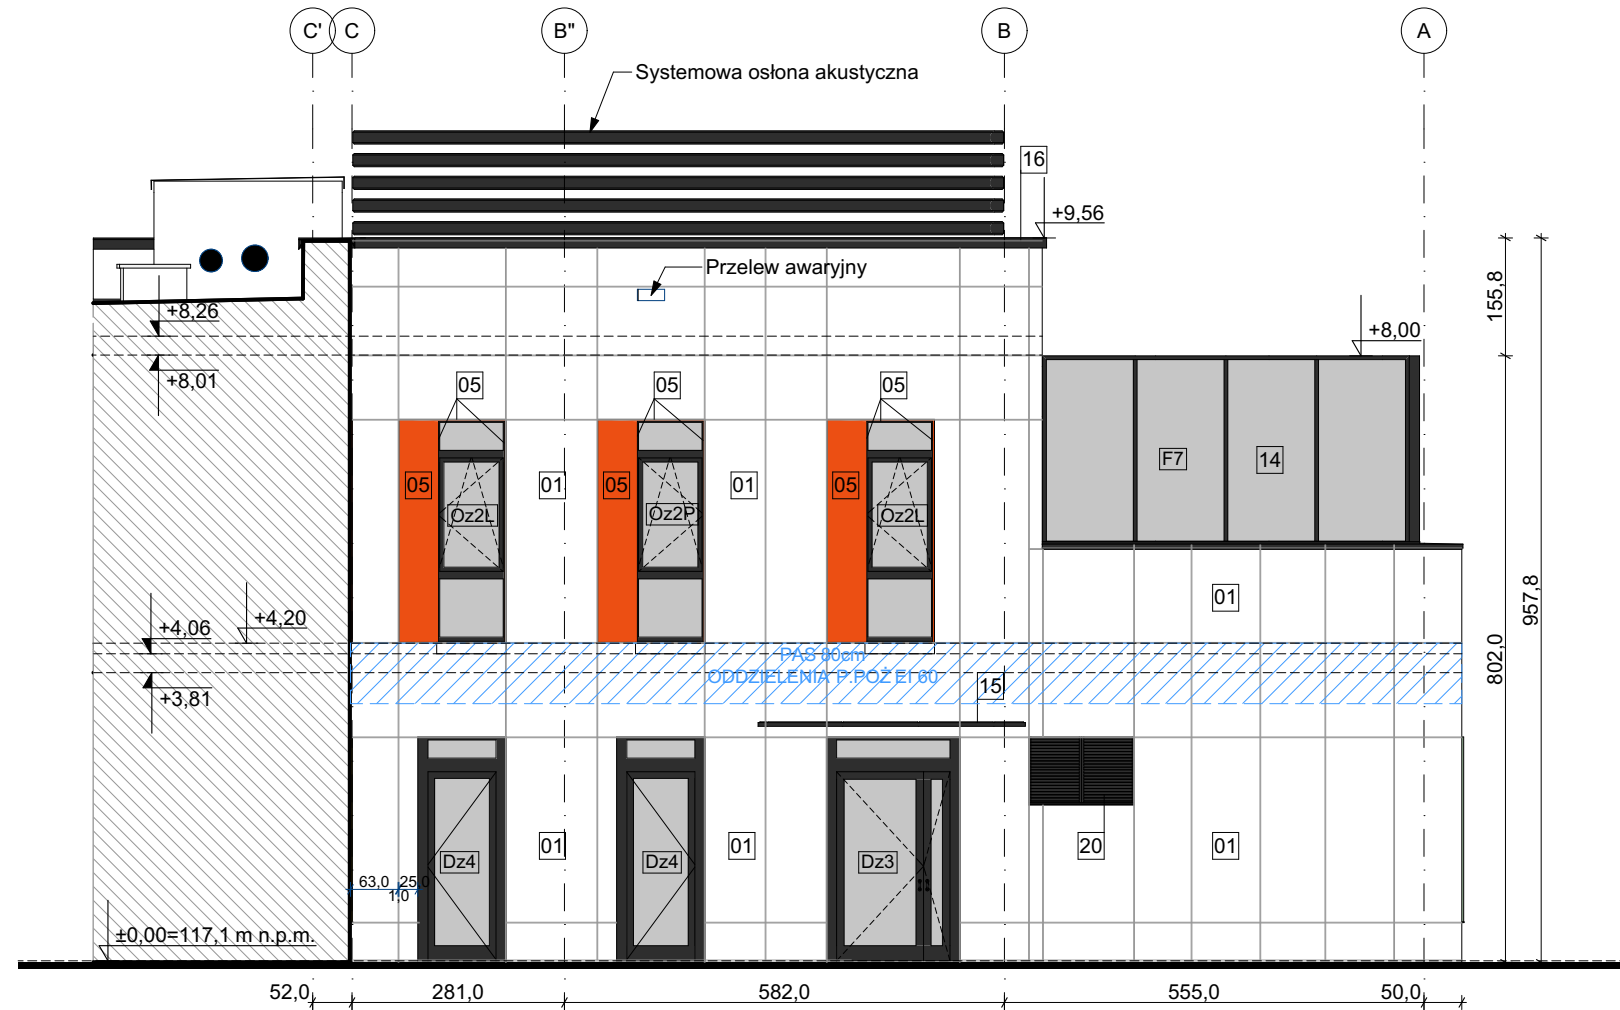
C' C B" B A

Systemowa osłona akustyczna

16

+9,56

Przelew awaryjny

+8,26

+8,01

+8,00

155,8

05 05 05

05 01 05 01 05

Oz2L Oz2P Oz2L

F7 14

01

957,8

802,0

+4,06

+4,20

+3,81

PAS 60cm
ODDZIELENIA P.POŻ EI 60

15

Dz4 01 Dz4 01 Dz3 20 01

63,0 25,0
1,0

±0,00=117,1 m n.p.m.

52,0 281,0 582,0 555,0 50,0